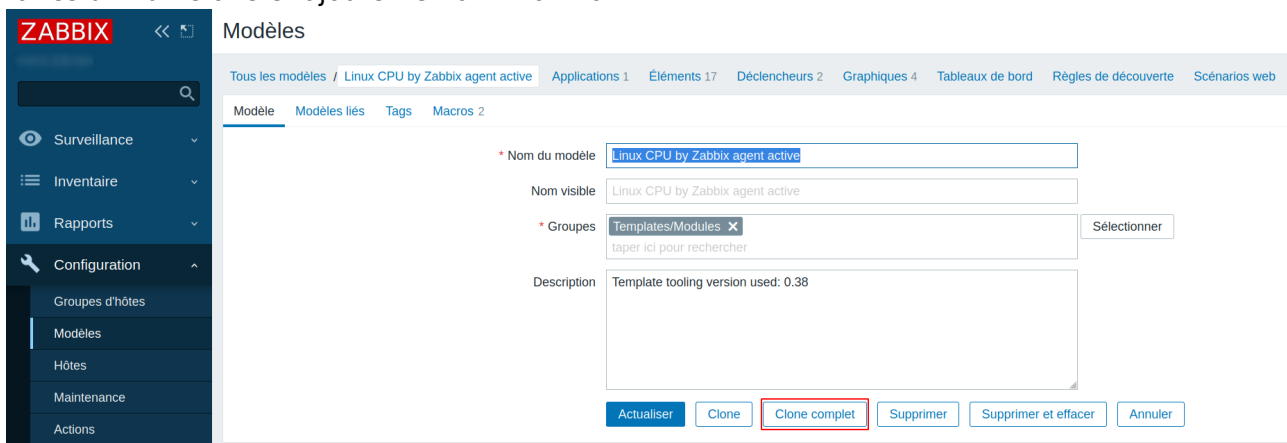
ZABBIX

Modèles

Tous les modèles / Linux CPU by Zabbix agent active Applications 1 Éléments 17 Déclencheurs 2 Graphiques 4 Tableaux de bord Règles de découverte Scénarios web

Modèle Modèles liés Tags Macros 2

Surveillance
Inventaire
Rapports
Configuration
Groupes d'hôtes
Modèles
Hôtes
Maintenance
Actions

* Nom du modèle Linux CPU by Zabbix agent active

Nom visible Linux CPU by Zabbix agent active

* Groupes Templates/Modules
taper ici pour rechercher
Sélectionner

Description Template tooling version used: 0.38

Actualiser Clone Clone complet Supprimer Supprimer et effacer Annuler